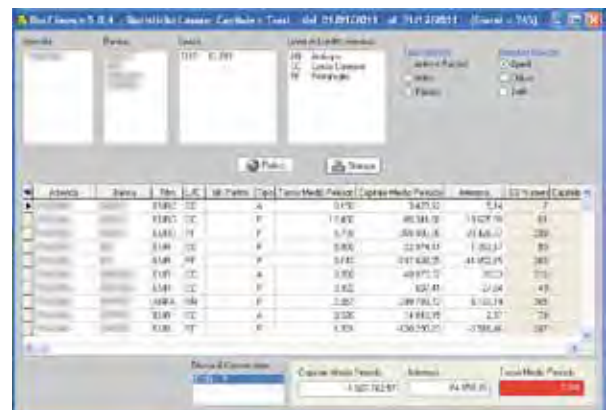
BucFinance 5.0.4 - Statistiche Linee: Capitale e Tassi - dal 01/01/2011 al 31/12/2011 - [Eventi = 745]

Azienda

Banca

Linea

Linea di Credito / Divisa

Tipo calcolo

Ordina per

Pulisci

Stampa

| | Azienda | Banca | Div. | L/C | Id. Patto | Tipo | Tasso Medio Periodo | Capitale Medio Periodo | Interessi | GG Valuta | Capitale |
|---|---|---|---|---|---|---|---|---|---|---|---|
| ▶ | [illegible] | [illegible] | EURO | CC | | A | 0,150 | 5.425,32 | 5,54 | 7 | |
| | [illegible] | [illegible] | EURO | CC | | P | 11,600 | 85.341,18 | 11.027,19 | 83 | |
| | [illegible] | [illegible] | EURO | FI | | P | 5,730 | 299.935,09 | 20.826,07 | 289 | |
| | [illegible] | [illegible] | EURO | CC | | P | 5,000 | 22.974,61 | 1.353,37 | 89 | |
| | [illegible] | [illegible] | EURO | FF | | P | 3,410 | 317.638,25 | 41.952,05 | 365 | |
| | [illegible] | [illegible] | EURO | CC | | A | 3,050 | 40.073,72 | 70,53 | 112 | |
| | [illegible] | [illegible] | EURO | CC | | P | 5,152 | 832,41 | 12,84 | 41 | |
| | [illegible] | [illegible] | LIBRA | SBF | | P | 3,057 | 289.785,52 | 8.153,74 | 365 | |
| | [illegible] | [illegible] | EURO | CC | | A | 0,030 | 14.993,79 | 2,37 | 79 | |
| | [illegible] | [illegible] | EURO | FI | | P | 3,374 | 1.436.590,25 | 71.586,46 | 367 | |

Divisa di Conversione

EUR

Capitale Medio Periodo

1.920.742,97

Interessi

94.958,35

Tasso Medio Periodo

5,944